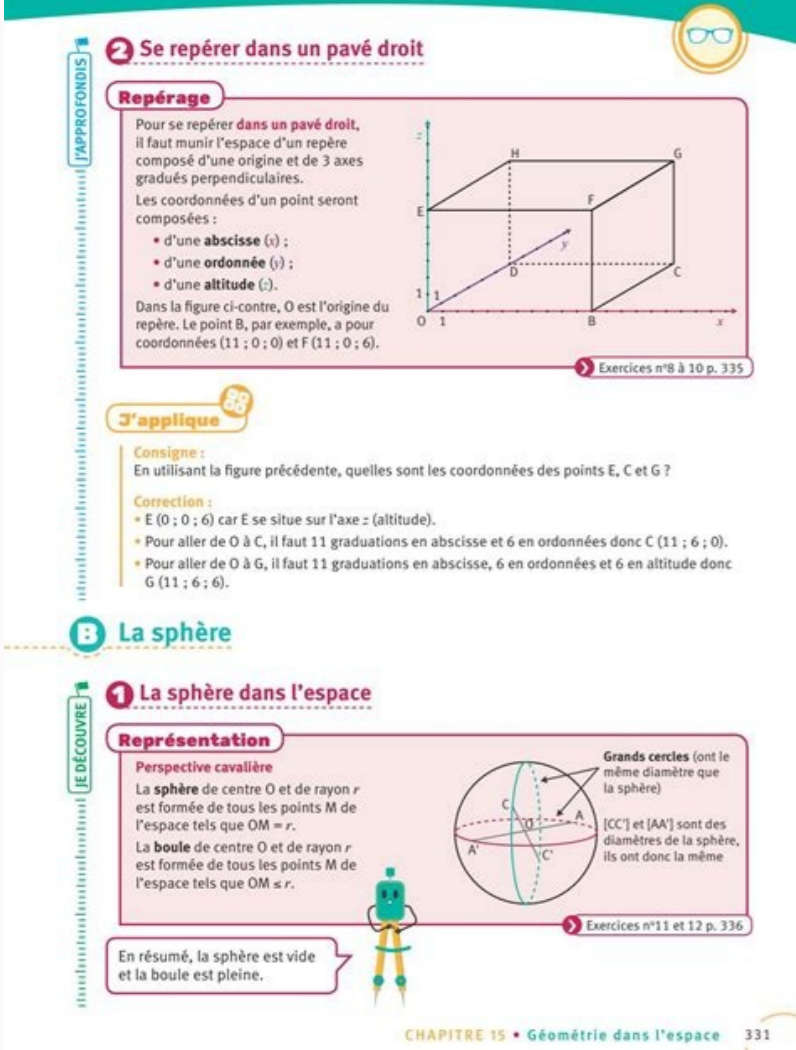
J'APPROFONDIS

2 Se repérer dans un pavé droit

Repérage

Pour se repérer dans un pavé droit, il faut munir l'espace d'un repère composé d'une origine et de 3 axes gradués perpendiculaires.

Les coordonnées d'un point seront composées :
• d'une abscisse ($x$) ;
• d'une ordonnée ($y$) ;
• d'une altitude ($z$).

Dans la figure ci-contre, O est l'origine du repère. Le point B, par exemple, a pour coordonnées (11 ; 0 ; 0) et F (11 ; 0 ; 6).

$z$ H G E F $y$ D C 1 1 O 1 B $x$

Exercices n°8 à 10 p. 335

J'applique

Consigne :
En utilisant la figure précédente, quelles sont les coordonnées des points E, C et G ?

Correction :
• E (0 ; 0 ; 6) car E se situe sur l'axe $z$ (altitude).
• Pour aller de O à C, il faut 11 graduations en abscisse et 6 en ordonnées donc C (11 ; 6 ; 0).
• Pour aller de O à G, il faut 11 graduations en abscisse, 6 en ordonnées et 6 en altitude donc G (11 ; 6 ; 6).

B La sphère

JE DÉCOUVRE

1 La sphère dans l'espace

Représentation

Perspective cavalière

La sphère de centre O et de rayon $r$ est formée de tous les points M de l'espace tels que OM = $r$.

La boule de centre O et de rayon $r$ est formée de tous les points M de l'espace tels que OM ≤ $r$.

C O A A' C'

Grands cercles (ont le même diamètre que la sphère)

[CC'] et [AA'] sont des diamètres de la sphère, ils ont donc la même

Exercices n°11 et 12 p. 336

En résumé, la sphère est vide et la boule est pleine.

CHAPITRE 15 • Géométrie dans l'espace 331